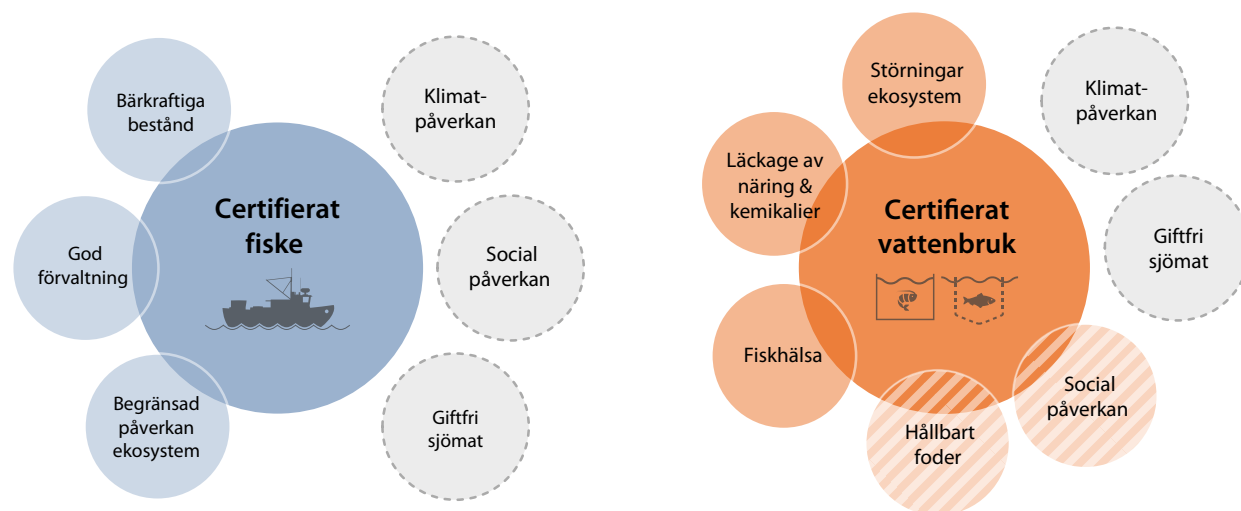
Bärkraftiga bestånd

God förvaltning

Begränsad påverkan ekosystem

Certifierat fiske

Klimatpåverkan

Social påverkan

Giftfri sjömat

Störningar ekosystem

Läckage av näring & kemikalier

Fiskhälsa

Certifierat vattenbruk

Klimatpåverkan

Giftfri sjömat

Social påverkan

Hållbart foder